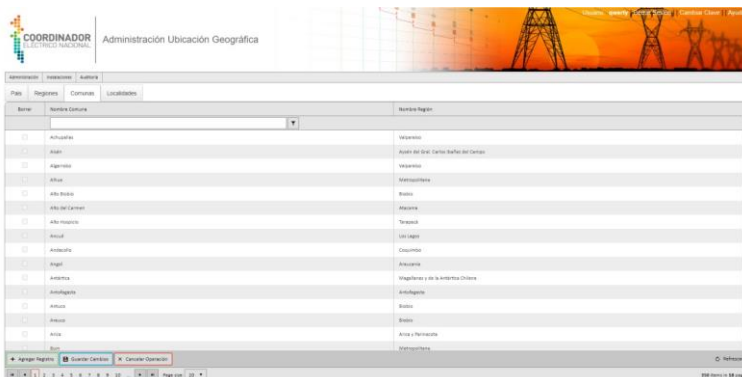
COORDINADOR ELÉCTRICO NACIONAL

Administración Ubicación Geográfica

Usuario: qwerty | Cerrar Sesión | Cambiar Clave | Ayuda

Administración | Instalaciones | Auditoría

País | Regiones | Comunas | Localidades

| Borrar | Nombre Comuna | Nombre Región |
|---|---|---|
| | | |
| | Achupallas | Valparaíso |
| | Aisén | Aysén del Gral. Carlos Ibañez del Campo |
| | Algarrobo | Valparaíso |
| | Alhue | Metropolitana |
| | Alto Biobío | Biobío |
| | Alto del Carmen | Atacama |
| | Alto Hospicio | Tarapacá |
| | Ancud | Los Lagos |
| | Andacollo | Coquimbo |
| | Angol | Araucanía |
| | Antártica | Magallanes y de la Antártica Chilena |
| | Antofagasta | Antofagasta |
| | Antuco | Biobío |
| | Arauco | Biobío |
| | Arica | Arica y Parinacota |
| | Buin | Metropolitana |

+ Agregar Registro | Guardar Cambios | × Cancelar Operación | Refresca

1 2 3 4 5 6 7 8 9 10 | Page size: 10

350 items in 35 pa